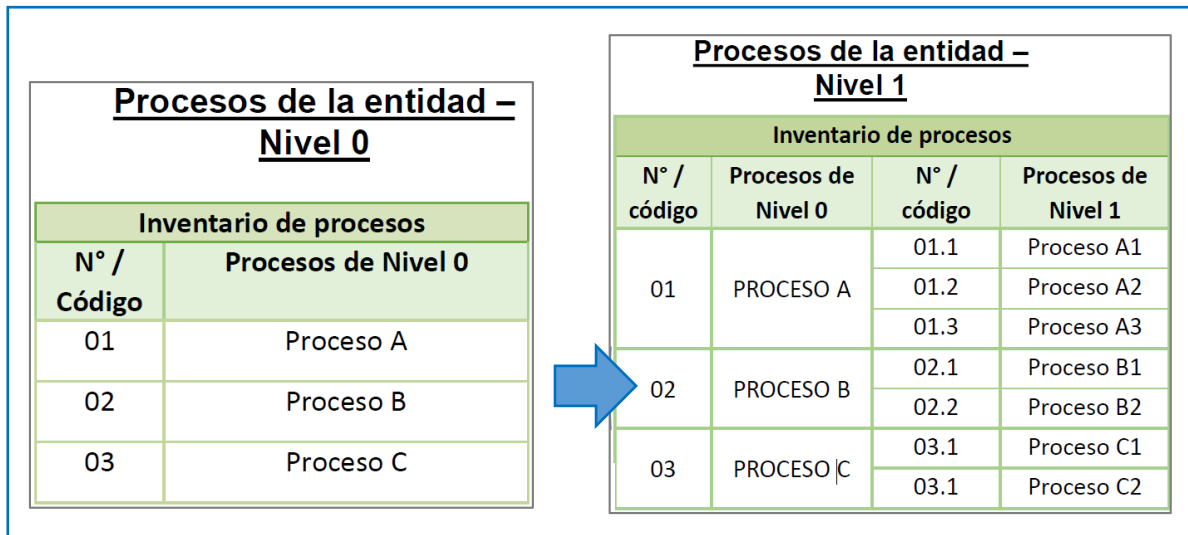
Procesos de la entidad – Nivel 0

| Inventario de procesos | |
|---|---|
| N° / Código | Procesos de Nivel 0 |
| 01 | Proceso A |
| 02 | Proceso B |
| 03 | Proceso C |

Procesos de la entidad – Nivel 1

| Inventario de procesos | | | |
|---|---|---|---|
| N° / código | Procesos de Nivel 0 | N° / código | Procesos de Nivel 1 |
| 01 | PROCESO A | 01.1 | Proceso A1 |
| | | 01.2 | Proceso A2 |
| | | 01.3 | Proceso A3 |
| 02 | PROCESO B | 02.1 | Proceso B1 |
| | | 02.2 | Proceso B2 |
| 03 | PROCESO C | 03.1 | Proceso C1 |
| | | 03.1 | Proceso C2 |